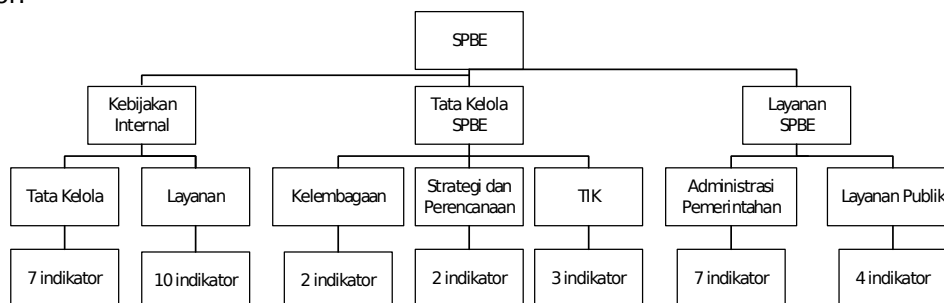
SPBE

Kebijakan Internal

Tata Kelola SPBE

Layanan SPBE

Tata Kelola

Layanan

Kelembagaan

Strategi dan Perencanaan

TIK

Administrasi Pemerintahan

Layanan Publik

7 indikator

10 indikator

2 indikator

2 indikator

3 indikator

7 indikator

4 indikator